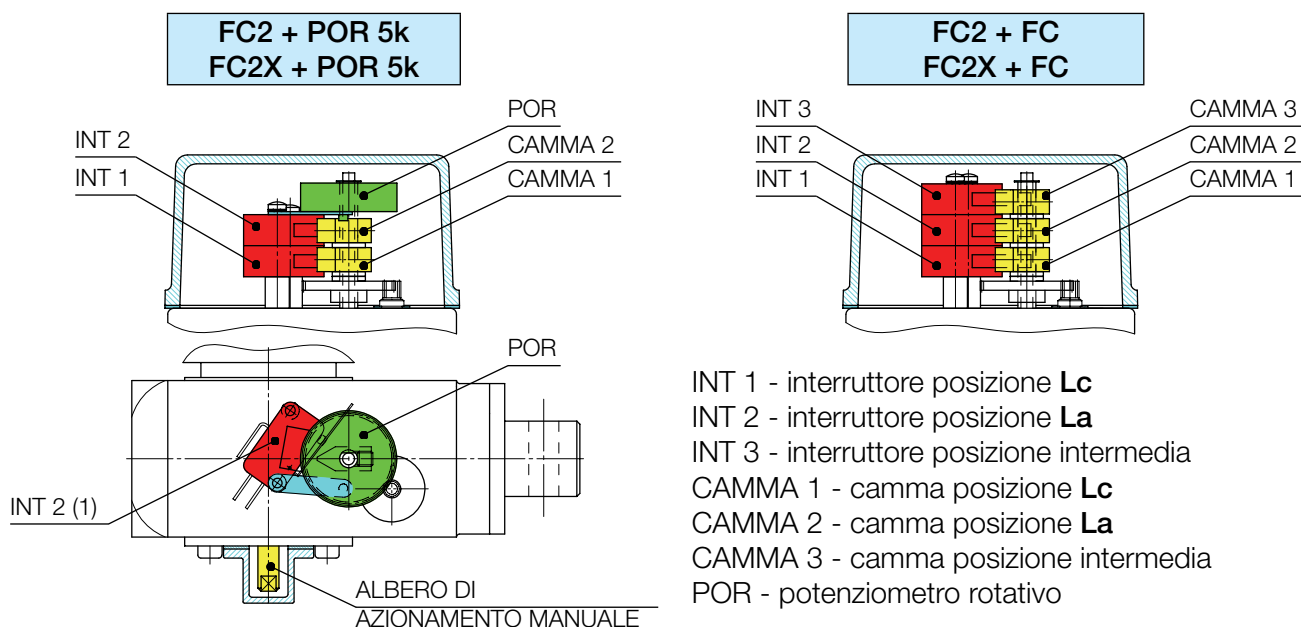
FC2 + POR 5k
FC2X + POR 5k

POR
CAMMA 2
CAMMA 1
INT 2
INT 1

POR
INT 2 (1)
ALBERO DI
AZIONAMENTO MANUALE

FC2 + FC
FC2X + FC

INT 3
INT 2
INT 1
CAMMA 3
CAMMA 2
CAMMA 1

INT 1 - interruttore posizione **Lc**
INT 2 - interruttore posizione **La**
INT 3 - interruttore posizione intermedia
CAMMA 1 - camma posizione **Lc**
CAMMA 2 - camma posizione **La**
CAMMA 3 - camma posizione intermedia
POR - potenziometro rotativo